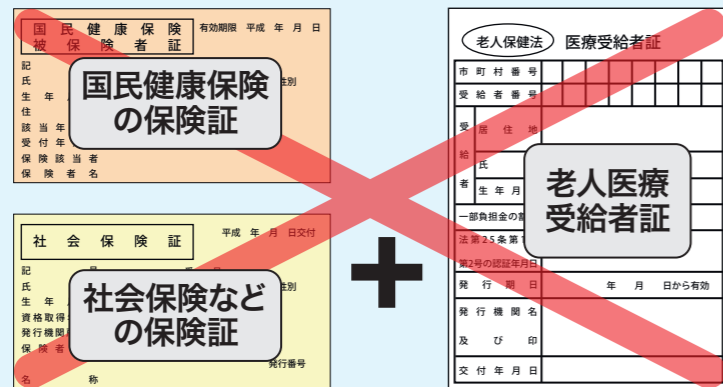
国民健康保険
被保険者証

有効期限 平成 年 月 日

記
氏
生年
住
該当年
受付年
保険該当者
保険者名

性別

国民健康保険
の保険証

社会保険証

平成 年 月 日交付

記
氏
生年
資格取得
発行機関
保険者

性別

発行番号

名 称

社会保険など
の保険証

老人保健法 医療受給者証

市町村番号
受給者番号
受 住所 地
給 氏
者 生年月
一部負担金の
法第25条第
第2号の認証年月日
発行期日 年 月 日から有効
発行機関名
及び印
交付年月日

老人医療
受給者証